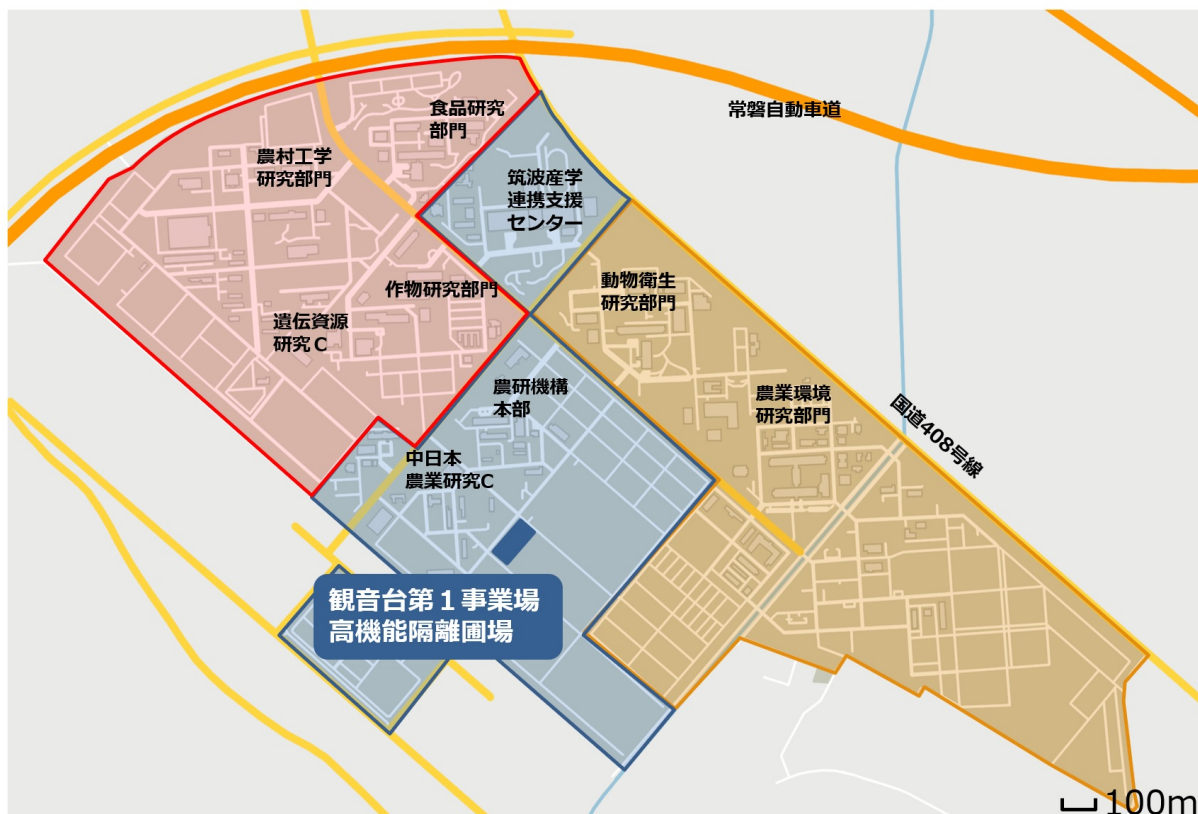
食品研究部門

常磐自動車道

農村工学研究部門

筑波産学連携支援センター

動物衛生研究部門

作物研究部門

遺伝資源研究C

農研機構本部

農業環境研究部門

国道408号線

中日本農業研究C

観音台第１事業場
高機能隔離圃場

100m